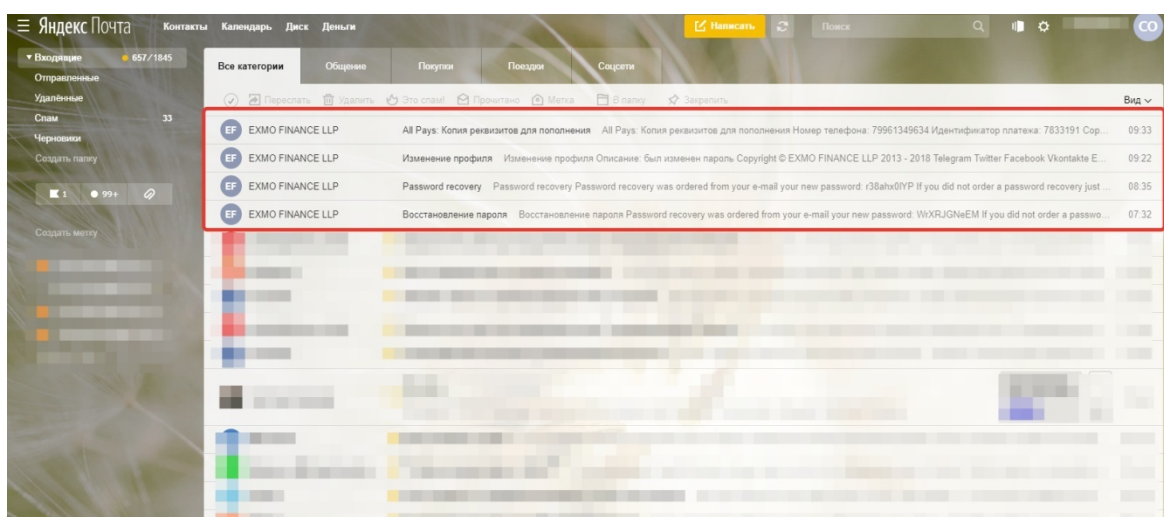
☰ Яндекс Почта Контакты Календарь Диск Деньги

Написать

Поиск

CO

▾ Входящие 657 / 1845
Отправленные
Удалённые
Спам 33
Черновики
Создать папку

1 99+

Создать метку

Все категории | Общение | Покупки | Поездки | Соцсети

Переслать Удалить Это спам! Прочитано Метка В папку Закрепить

Вид

EF EXMO FINANCE LLP All Pays: Копия реквизитов для пополнения All Pays: Копия реквизитов для пополнения Номер телефона: 79961349634 Идентификатор платежа: 7833191 Cop... 09:33

EF EXMO FINANCE LLP Изменение профиля Изменение профиля Описание: был изменен пароль Copyright © EXMO FINANCE LLP 2013 - 2018 Telegram Twitter Facebook Vkontakte E... 09:22

EF EXMO FINANCE LLP Password recovery Password recovery Password recovery was ordered from your e-mail your new password: r38ahx0IYP If you did not order a password recovery just ... 08:35

EF EXMO FINANCE LLP Восстановление пароля Восстановление пароля Password recovery was ordered from your e-mail your new password: WrXRJGNeEM If you did not order a passwo... 07:32